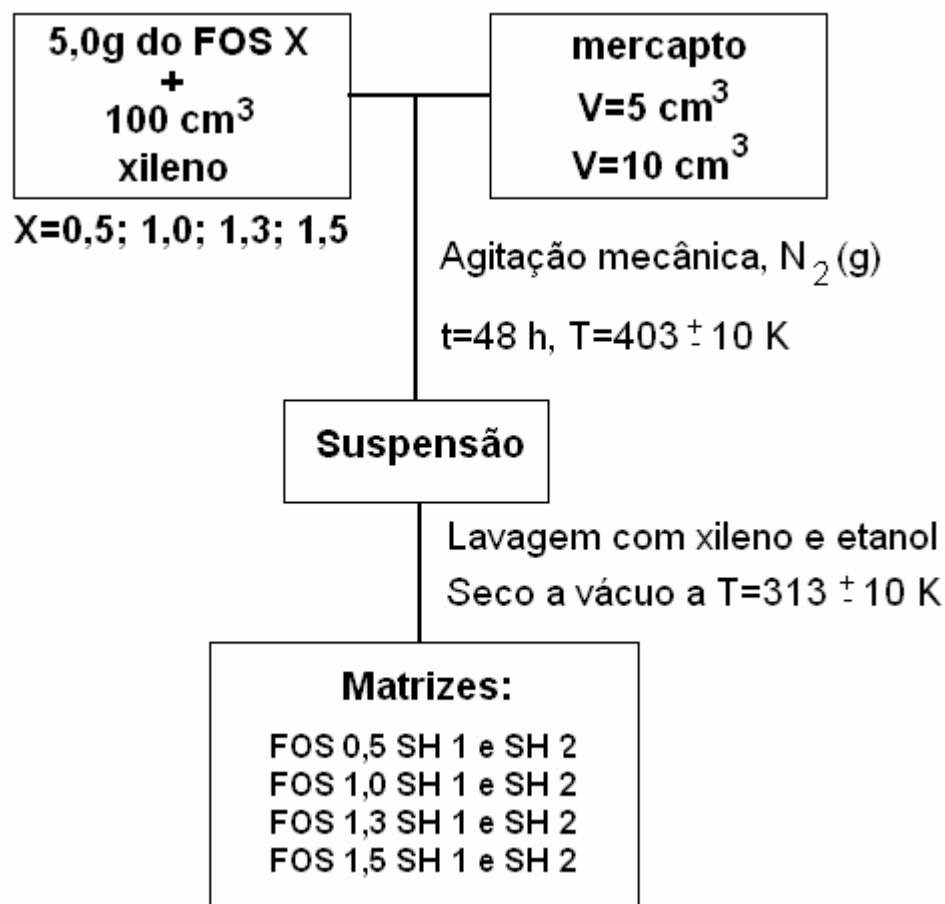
5,0g do FOS X
+
100 cm$^3$
xileno

X=0,5; 1,0; 1,3; 1,5

mercapto
V=5 cm$^3$
V=10 cm$^3$

Agitação mecânica, $N_2$(g)

t=48 h, T=403 $\pm$ 10 K

Suspensão

Lavagem com xileno e etanol

Seco a vácuo a T=313 $\pm$ 10 K

Matrizes:

FOS 0,5 SH 1 e SH 2
FOS 1,0 SH 1 e SH 2
FOS 1,3 SH 1 e SH 2
FOS 1,5 SH 1 e SH 2